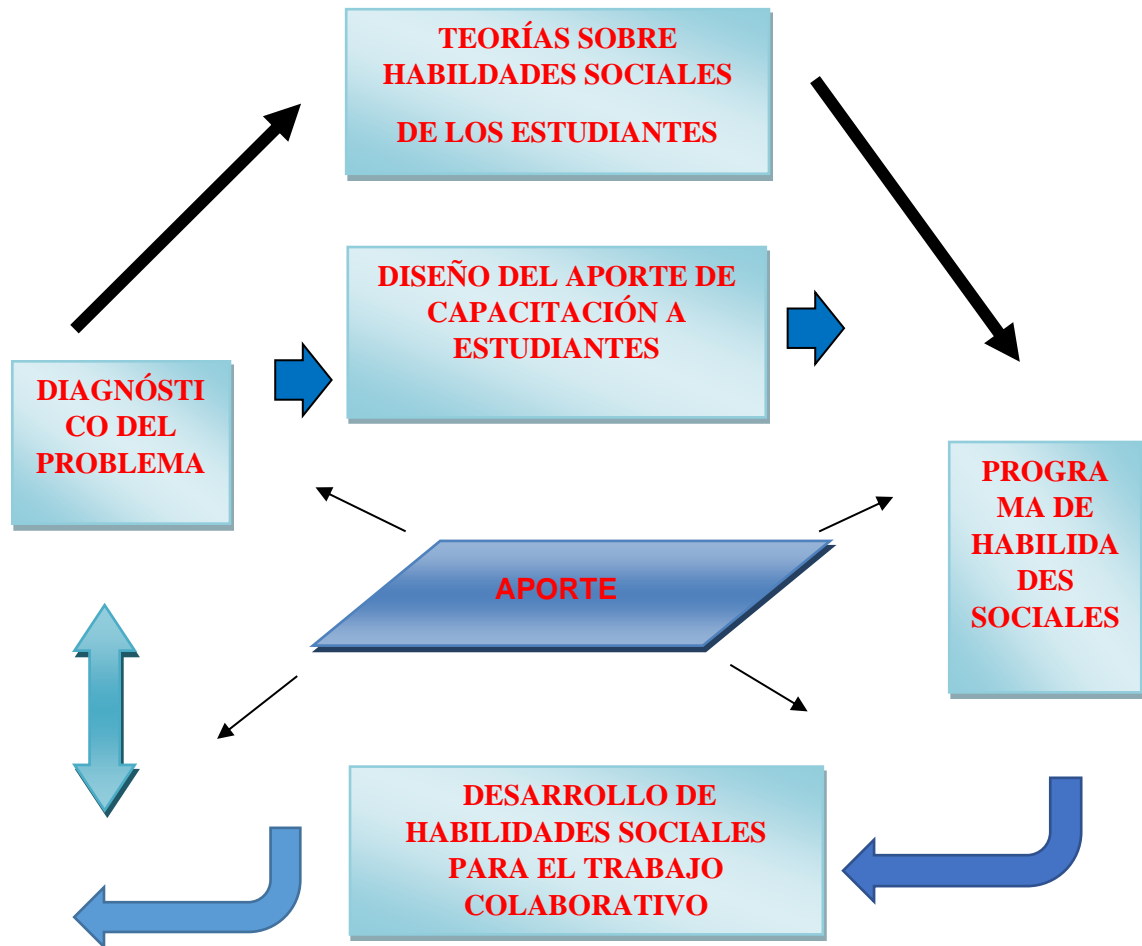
TEORÍAS SOBRE HABILIDADES SOCIALES

DE LOS ESTUDIANTES

DISEÑO DEL APORTE DE CAPACITACIÓN A ESTUDIANTES

DIAGNÓSTICO DEL PROBLEMA

PROGRAMA DE HABILIDADES SOCIALES

APORTE

DESARROLLO DE HABILIDADES SOCIALES PARA EL TRABAJO COLABORATIVO